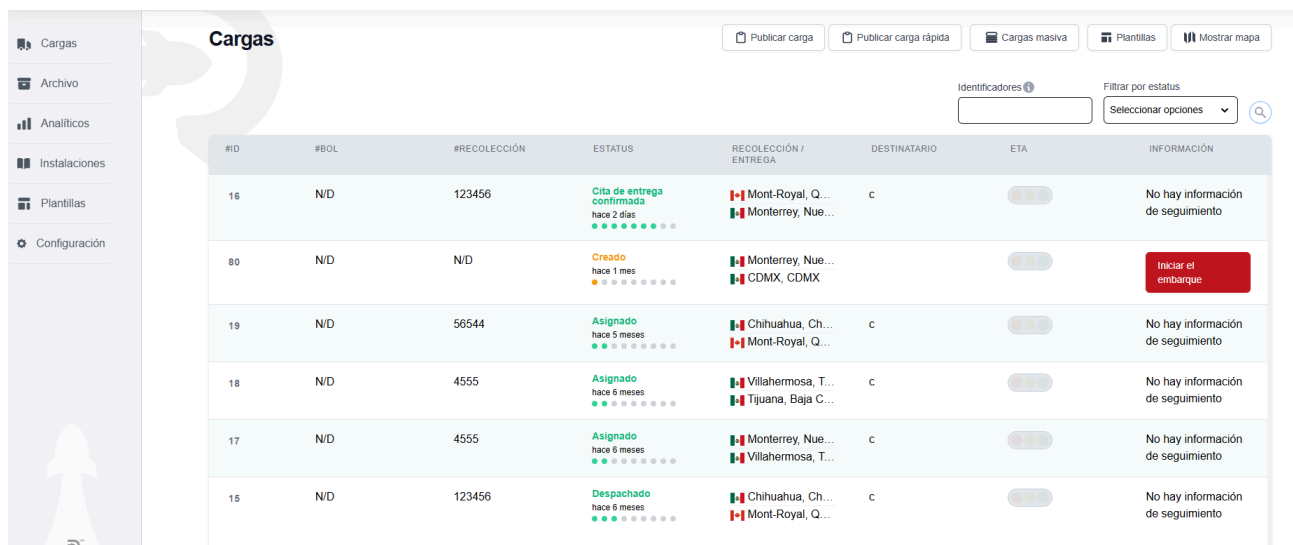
Cargas
Archivo
Analíticos
Instalaciones
Plantillas
Configuración

Cargas

Publicar carga
Publicar carga rápida
Cargas masiva
Plantillas
Mostrar mapa

Identificadores
Filtrar por estatus
Seleccionar opciones

| #ID | #BOL | #RECOLECCIÓN | ESTATUS | RECOLECCIÓN / ENTREGA | DESTINATARIO | ETA | INFORMACIÓN |
|---|---|---|---|---|---|---|---|
| 16 | N/D | 123456 | Cita de entrega confirmada hace 2 días | Mont-Royal, Q... Monterrey, Nue... | c | | No hay información de seguimiento |
| 80 | N/D | N/D | Creado hace 1 mes | Monterrey, Nue... CDMX, CDMX | | | Iniciar el embarque |
| 19 | N/D | 56544 | Asignado hace 5 meses | Chihuahua, Ch... Mont-Royal, Q... | c | | No hay información de seguimiento |
| 18 | N/D | 4555 | Asignado hace 6 meses | Villahermosa, T... Tijuana, Baja C... | c | | No hay información de seguimiento |
| 17 | N/D | 4555 | Asignado hace 6 meses | Monterrey, Nue... Villahermosa, T... | c | | No hay información de seguimiento |
| 15 | N/D | 123456 | Despachado hace 6 meses | Chihuahua, Ch... Mont-Royal, Q... | c | | No hay información de seguimiento |